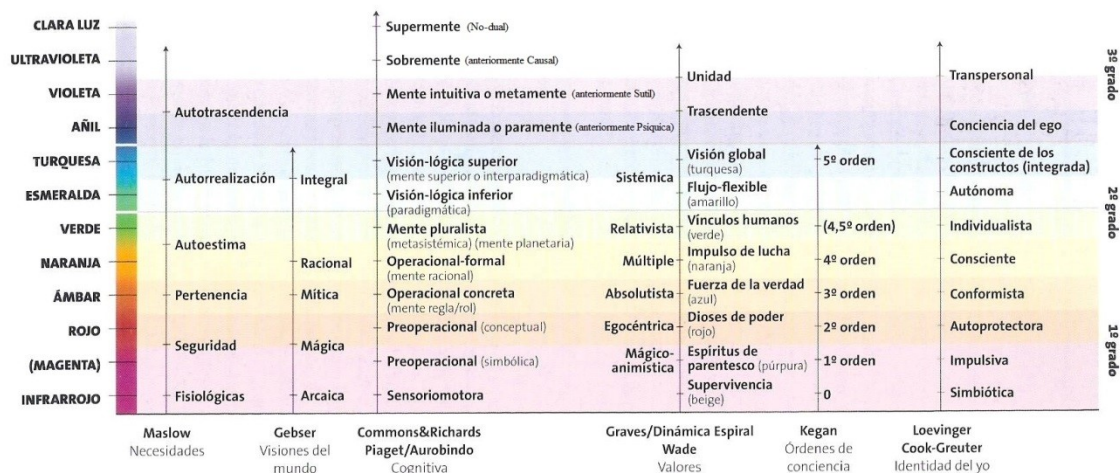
CLARA LUZ
ULTRAVIOLETA
VIOLETA
AÑIL
TURQUESA
ESMERALDA
VERDE
NARANJA
ÁMBAR
ROJO
(MAGENTA)
INFRARROJO

Autotrascendencia
Autorrealización
Autoestima
Pertenencia
Seguridad
Fisiológicas

Integral
Racional
Mítica
Mágica
Arcaica

Supermente (No-dual)
Sobremente (anteriormente Causal)
Mente intuitiva o metamente (anteriormente Sutil)
Mente iluminada o paramente (anteriormente Psíquica)
Visión-lógica superior (mente superior o interparadigmática)
Visión-lógica inferior (paradigmática)
Mente pluralista (metasistémica) (mente planetaria)
Operacional-formal (mente racional)
Operacional concreta (mente regla/rol)
Preoperacional (conceptual)
Preoperacional (simbólica)
Sensoriomotora

Sistémica
Relativista
Múltiple
Absolutista
Egocéntrica
Mágico-animística

Unidad
Trascendente
Visión global (turquesa)
Flujo-flexible (amarillo)
Vínculos humanos (verde)
Impulso de lucha (naranja)
Fuerza de la verdad (azul)
Dioses de poder (rojo)
Espíritus de parentesco (púrpura)
Supervivencia (beige)

5º orden
(4,5º orden)
4º orden
3º orden
2º orden
1º orden
0

Transpersonal
Conciencia del ego
Consciente de los constructos (integrada)
Autónoma
Individualista
Consciente
Conformista
Autoprotectora
Impulsiva
Simbiótica

3º grado
2º grado
1º grado

Maslow
Necesidades

Gebser
Visiones del mundo

Commons&Richards
Piaget/Aurobindo
Cognitiva

Graves/Dinámica Espiral
Wade
Valores

Kegan
Órdenes de conciencia

Loevinger
Cook-Greuter
Identidad del yo